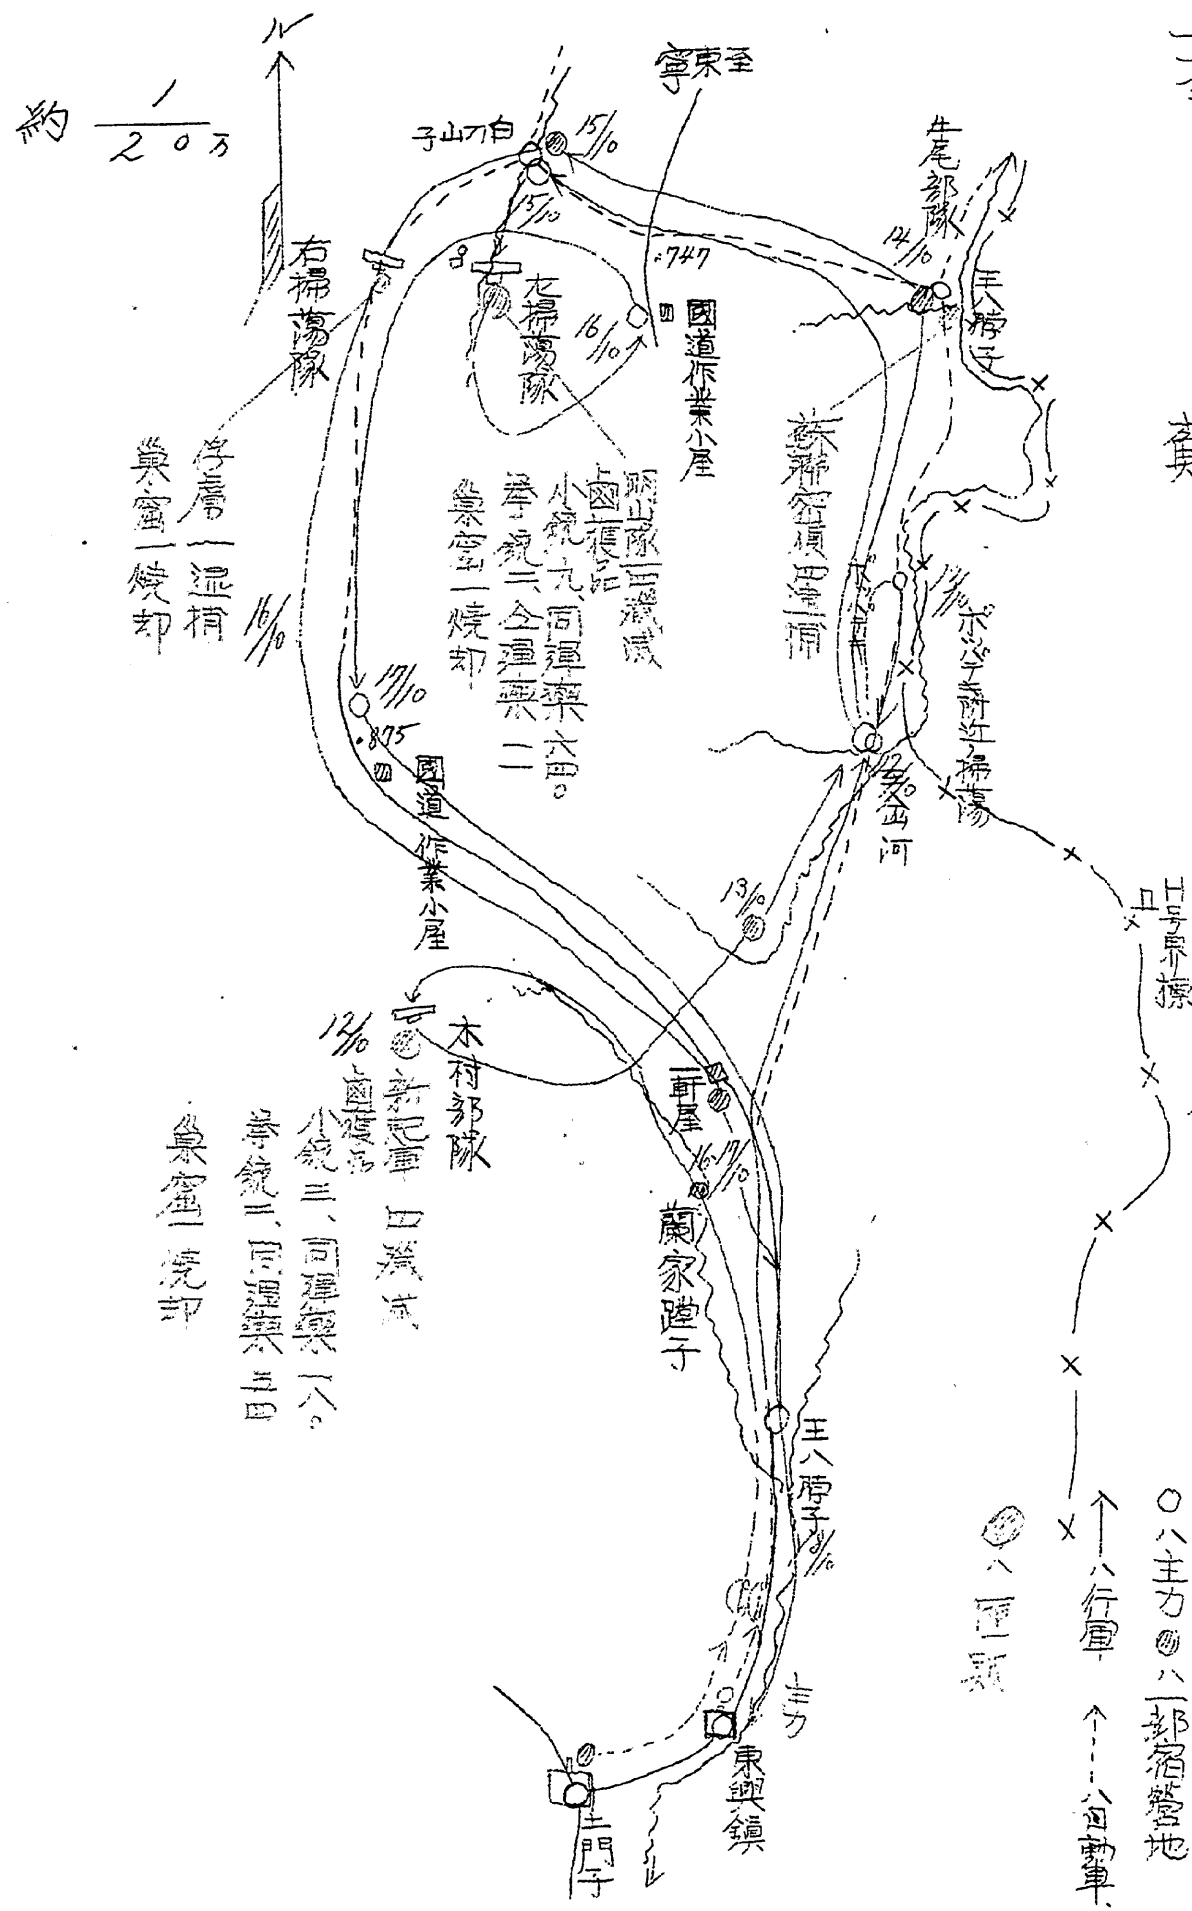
約 $\frac{1}{20万}$

N

至東寧

白刀山子

15/10

15/10

8

:747

右掃蕩隊

左掃蕩隊

16/10

國道作業小屋

尾部隊

14/10

夫房子

俘虜一逃捕

巢窟一燒却

16/10

明山隊匪殲滅

鹵獲品

小銃九、同彈藥六四。

拳銃二、全彈藥二

巢窟一燒却

蘇爾密偵逮捕

ポンチ

ボパチ附近掃蕩

17/10

.875

國道作業小屋

12/10

西河

H号監視

13/10

12/10

木村部隊

新屯匪殲滅

鹵獲品

小銃三、同彈藥一八〇

拳銃二、同彈藥三四

巢窟一燒却

一軒屋

16/17/10

蘭家趟子

王八房子

主力

東興鎮

三門子

○ハ主力 ◎ハ一部宿營地

→ハ行軍 →ハ自動車

◎ハ匪賊